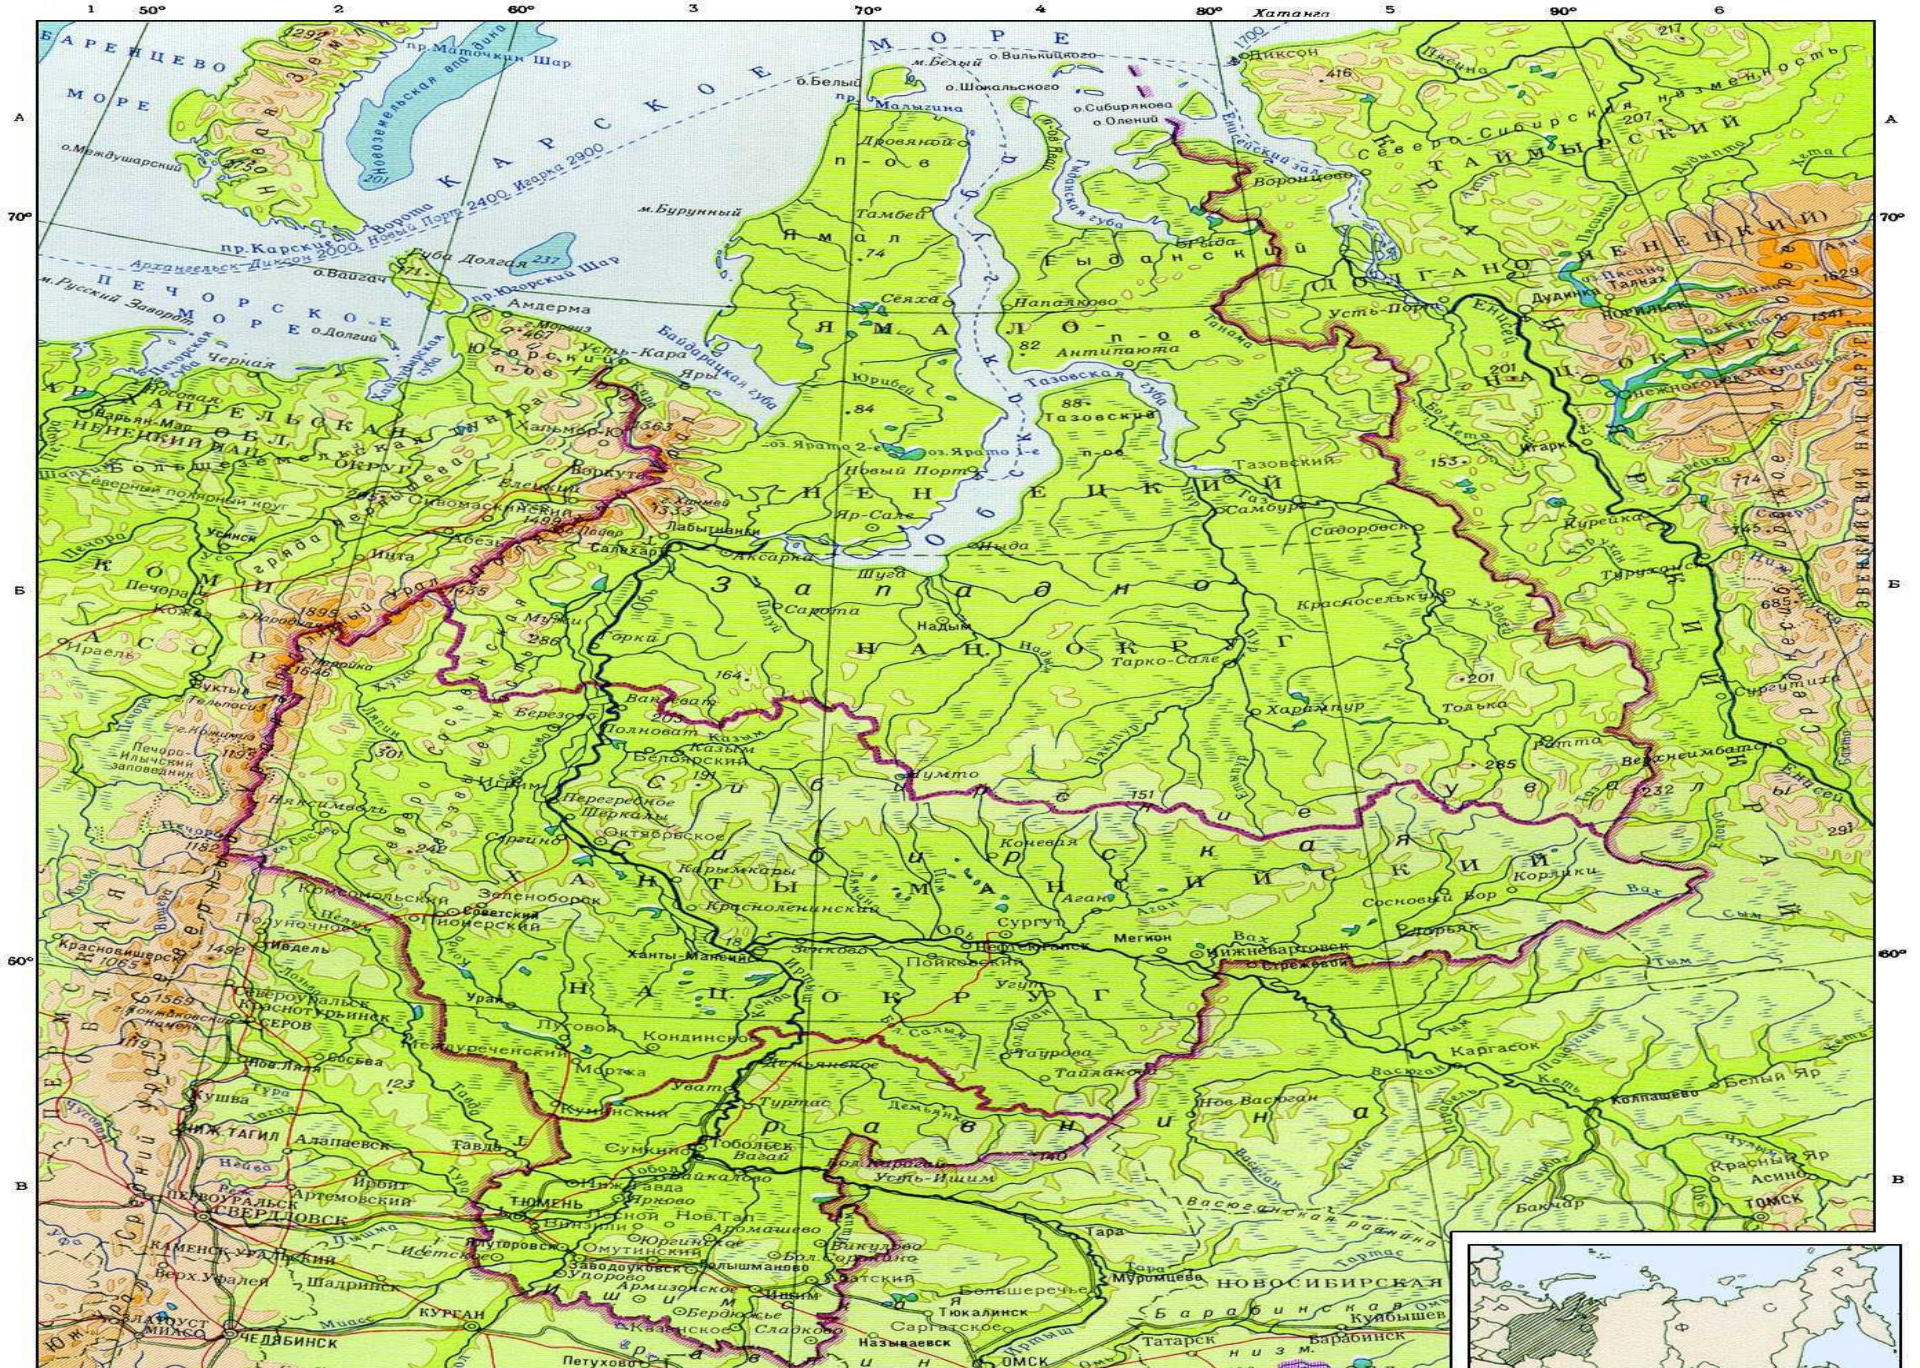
1 50° 2 60° 3 70° 4 80° Хатанга 5 90° 6

А Б В

70° 60°

БАРЕНЦЕВО МОРЕ

КАРСКОЕ МОРЕ

ПЕЧОРСКОЕ МОРЕ

пр. Маточкин Шар
Новоземельская впадина
о. Междушарский
пр. Карские Ворота
Архангельск–Диксон 3000 Новый Порт 2400 Игарка 2900
о. Вайгач
Губа Долгая
пр. Югорский Шар
Амдерма
м. Русский Заворот
о. Долгий
Байдарацкая губа
Усть-Кара
Яры
Юго-Восточный
м. Бурунный
о. Белый
м. Белый
о. Вилькицкого
о. Шокальского
о. Сибирякова
о. Олений
Диксон
Енисейский залив
Воронцово
Гыданская губа
Гыданский п-ов
Ямал п-ов
Тамбей
Сеяха
Напалково
Антипаюта
Тазовская губа
Тазовский п-ов
Тазовский
Обская губа
Ямало-Ненецкий
Новый Порт
Яр-Сале
оз. Ярото 2-е
оз. Ярото 1-е
Лабытнанги
Салехард
Аксарка
Надым
Пангоды
Шуга
Западно-Сибирская равнина
Тарко-Сале
Самбург
Сидоровск
Красноселькуп
Уренгой
Тазовский
Уренгой
Толька
Ханымей
Ноябрьск
Муравленко
Когалым
Сургут
Нефтеюганск
Мегион
Нижневартовск
Стрежевой
Ханты-Мансийский автономный округ
Ханты-Мансийск
Пыть-Ях
Вах
Корлики
Сосновый Бор
Ларьяк
Березово
Полноват
Белоярский
Казым
Перегребное
Шеркалы
Октябрьское
Карымкары
Красноленинский
Сергино
Игрим
Нягань
Урай
Советский
Югорск
Луговой
Кондинское
Междуреченский
Мортка
Уват
Туртас
Демьянское
Тобольск
Вагай
Сумкино
Усть-Ишим
Тюмень
Ярково
Нижняя Тавда
Нов. Тап
Ялуторовск
Омутинский
Заводоуковск
Юргинское
Аромашево
Викулово
Голышманово
Ишим
Армизонское
Бердюжье
Сладково
Абатский
Большеречье
Тюкалинск
Называевск
Сорокино
Тара
Муромцево
Новосибирская
Барабинская низм.
Куйбышев
Барабинск
Татарск
Омск
Петухово
Курган
Челябинск
Шадринск
Каменск-Уральский
Верх. Уфалей
Златоуст
Миасс
Свердловск
Первоуральск
Артемовский
Ирбит
Алапаевск
Нижн. Тагил
Туринск
Тавда
Кушва
Серов
Краснотурьинск
Североуральск
Ивдель
Полуночное
Ноябрьск
Кондинский
Сосьва
Тазовский
Каргасок
Колпашево
Белый Яр
Асино
Томск
Бакчар
Васюган
Александровское
Красный Яр
Нов. Васюган
Печора
Ухта
Инта
Воркута
Хальмер-Ю
Вуктыл
Троицко-Печорск
Печоро-Илычский заповедник
Полярный Урал
Приполярный Урал
Северный Урал
Коми
Архангельская обл.
Ненецкий авт. округ
Большеземельская тундра
Полярный круг
Нарьян-Мар
Ненецкий
Уса
Усинск
Таймырский (Долгано-Ненецкий) авт. округ
Северо-Сибирская низменность
Норильск
Дудинка
Игарка
Туруханск
Курейка
Эвенкийский авт. округ
Красноярский край
Енисей
Верхнеимбатск
Сургутиха
Ямбург
Усть-Порт
Караул
Плато Путорана
Таймырский
озеро Пясино
Таз
Пур
Надым
Обь
Иртыш
Тобол
Ишим
Конда
Сосьва
Северная Сосьва
Вах
Тым
Кеть
Чулым
Васюган
Демьянка
Пур
Тавда
Тура
Ница
Исеть
Миасс
Тартас
Омь
Печора
Уса
Щугор
Илыч
Карское море
1547 1629 1341 1894 1895 1617 1195 1182 1569 1492 1065 774 685 465 467 416 291 301 286 265 242 237 232 217 207 201 191 164 153 151 140 123 88 84 82 74 18